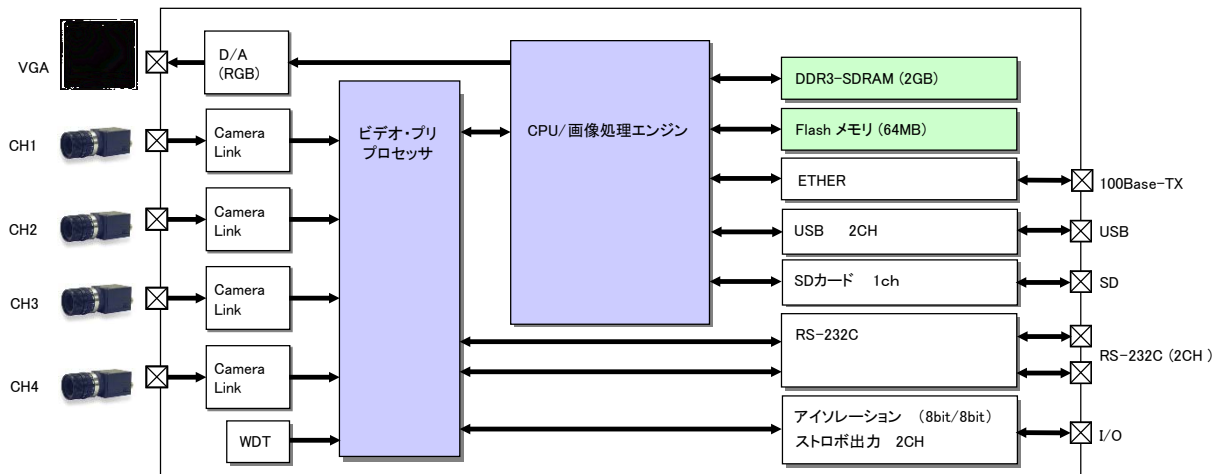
VGA

D/A
(RGB)

CPU/画像処理エンジン

DDR3-SDRAM (2GB)

CH1

Camera
Link

ビデオ・プリ
プロセッサ

Flash メモリ (64MB)

ETHER

100Base-TX

CH2

Camera
Link

USB 2CH

USB

SDカード 1ch

SD

CH3

Camera
Link

RS-232C

RS-232C (2CH )

CH4

Camera
Link

WDT

アイソレーション (8bit/8bit)
ストロボ出力 2CH

I/O